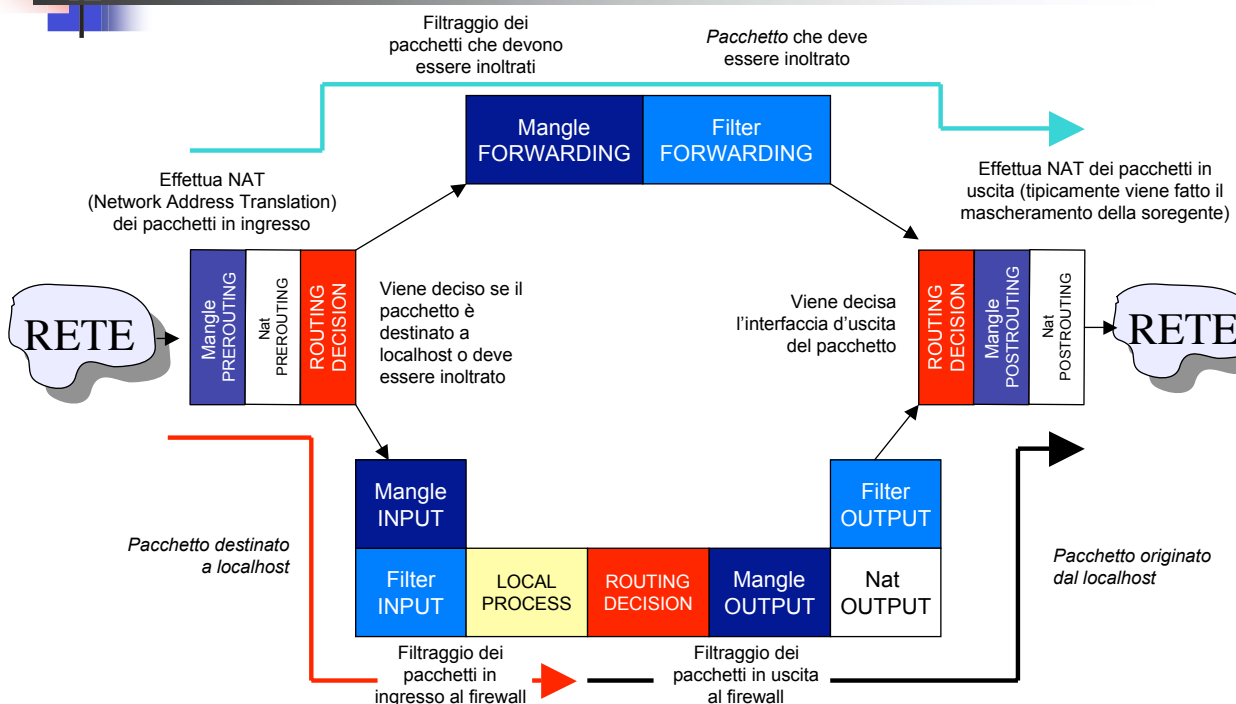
Filtraggio dei pacchetti che devono essere inoltrati

*Pacchetto* che deve essere inoltrato

Mangle FORWARDING

Filter FORWARDING

Effettua NAT (Network Address Translation) dei pacchetti in ingresso

Effettua NAT dei pacchetti in uscita (tipicamente viene fatto il mascheramento della soregente)

RETE

Mangle PREROUTING

Nat PREROUTING

ROUTING DECISION

Viene deciso se il pacchetto è destinato a localhost o deve essere inoltrato

Viene decisa l'interfaccia d'uscita del pacchetto

ROUTING DECISION

Mangle POSTROUTING

Nat POSTROUTING

RETE

Mangle INPUT

Filter OUTPUT

*Pacchetto destinato a localhost*

Filter INPUT

LOCAL PROCESS

ROUTING DECISION

Mangle OUTPUT

Nat OUTPUT

*Pacchetto originato dal localhost*

Filtraggio dei pacchetti in ingresso al firewall

Filtraggio dei pacchetti in uscita al firewall